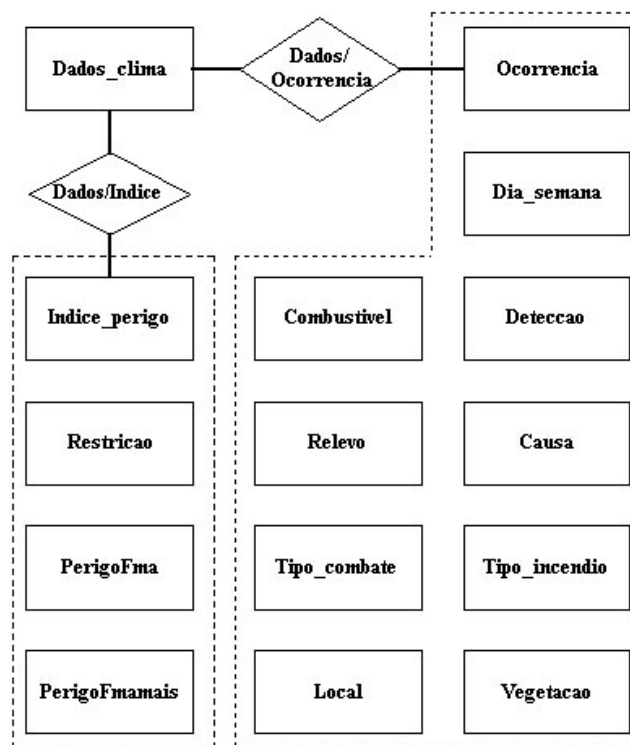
Dados_clima

Dados/ Ocorrencia

Ocorrencia

Dados/Indice

Dia_semana

Indice_perigo

Combustivel

Deteccao

Restricao

Relevo

Causa

PerigoFma

Tipo_combate

Tipo_incendio

PerigoFmamais

Local

Vegetacao